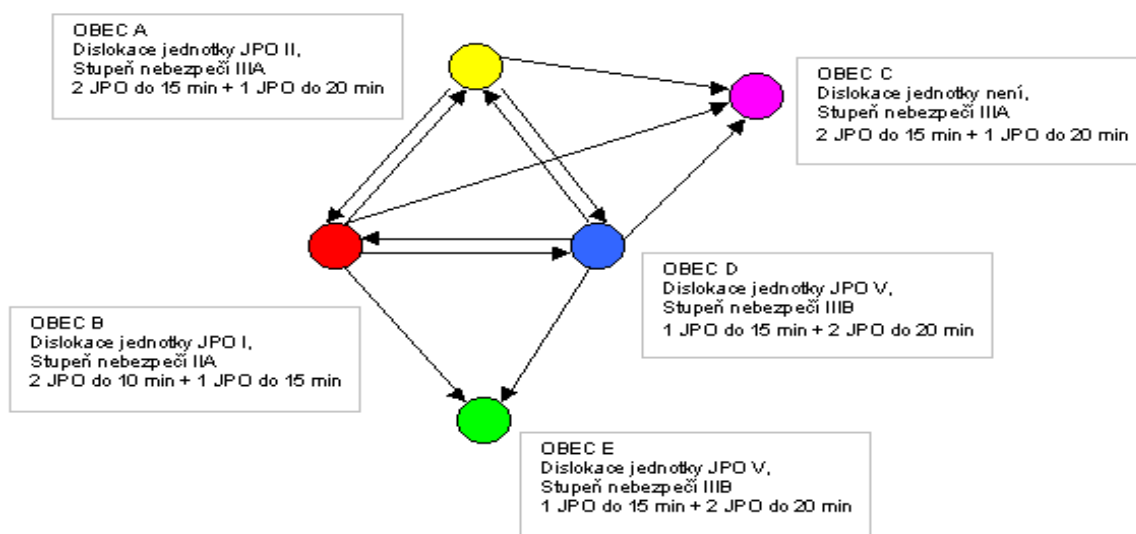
OBEC A
Dislokace jednotky JPO II,
Stupeň nebezpečí IIIA
2 JPO do 15 min + 1 JPO do 20 min

OBEC C
Dislokace jednotky není,
Stupeň nebezpečí IIIA
2 JPO do 15 min + 1 JPO do 20 min

OBEC D
Dislokace jednotky JPO V,
Stupeň nebezpečí IIIB
1 JPO do 15 min + 2 JPO do 20 min

OBEC B
Dislokace jednotky JPO I,
Stupeň nebezpečí IIA
2 JPO do 10 min + 1 JPO do 15 min

OBEC E
Dislokace jednotky JPO V,
Stupeň nebezpečí IIIB
1 JPO do 15 min + 2 JPO do 20 min